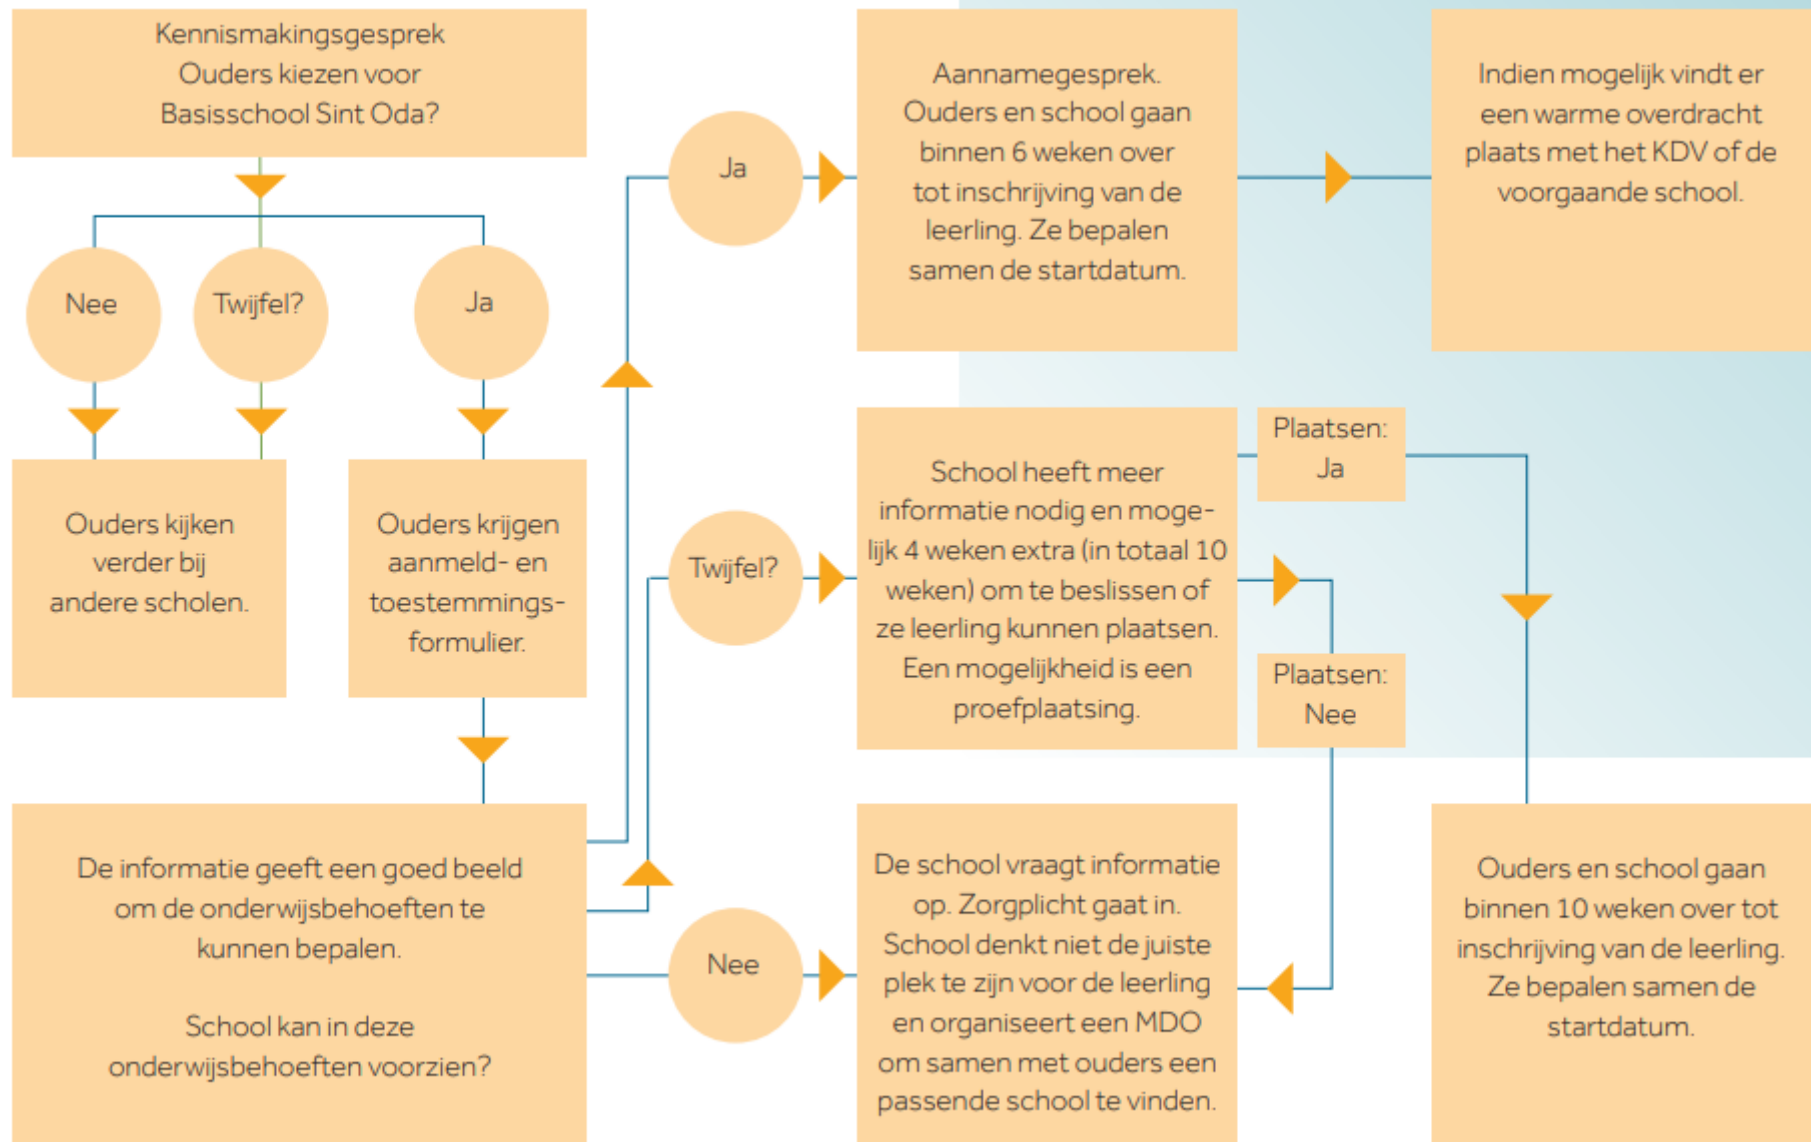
Kennismakingsgesprek
Ouders kiezen voor
Basisschool Sint Oda?

Nee

Twijfel?

Ja

Ouders kijken verder bij andere scholen.

Ouders krijgen aanmeld- en toestemmingsformulier.

De informatie geeft een goed beeld om de onderwijsbehoeften te kunnen bepalen.

School kan in deze onderwijsbehoeften voorzien?

Ja

Aannamegesprek. Ouders en school gaan binnen 6 weken over tot inschrijving van de leerling. Ze bepalen samen de startdatum.

Indien mogelijk vindt er een warme overdracht plaats met het KDV of de voorgaande school.

Twijfel?

School heeft meer informatie nodig en mogelijk 4 weken extra (in totaal 10 weken) om te beslissen of ze leerling kunnen plaatsen. Een mogelijkheid is een proefplaatsing.

Plaatsen: Ja

Plaatsen: Nee

Nee

De school vraagt informatie op. Zorgplicht gaat in. School denkt niet de juiste plek te zijn voor de leerling en organiseert een MDO om samen met ouders een passende school te vinden.

Ouders en school gaan binnen 10 weken over tot inschrijving van de leerling. Ze bepalen samen de startdatum.